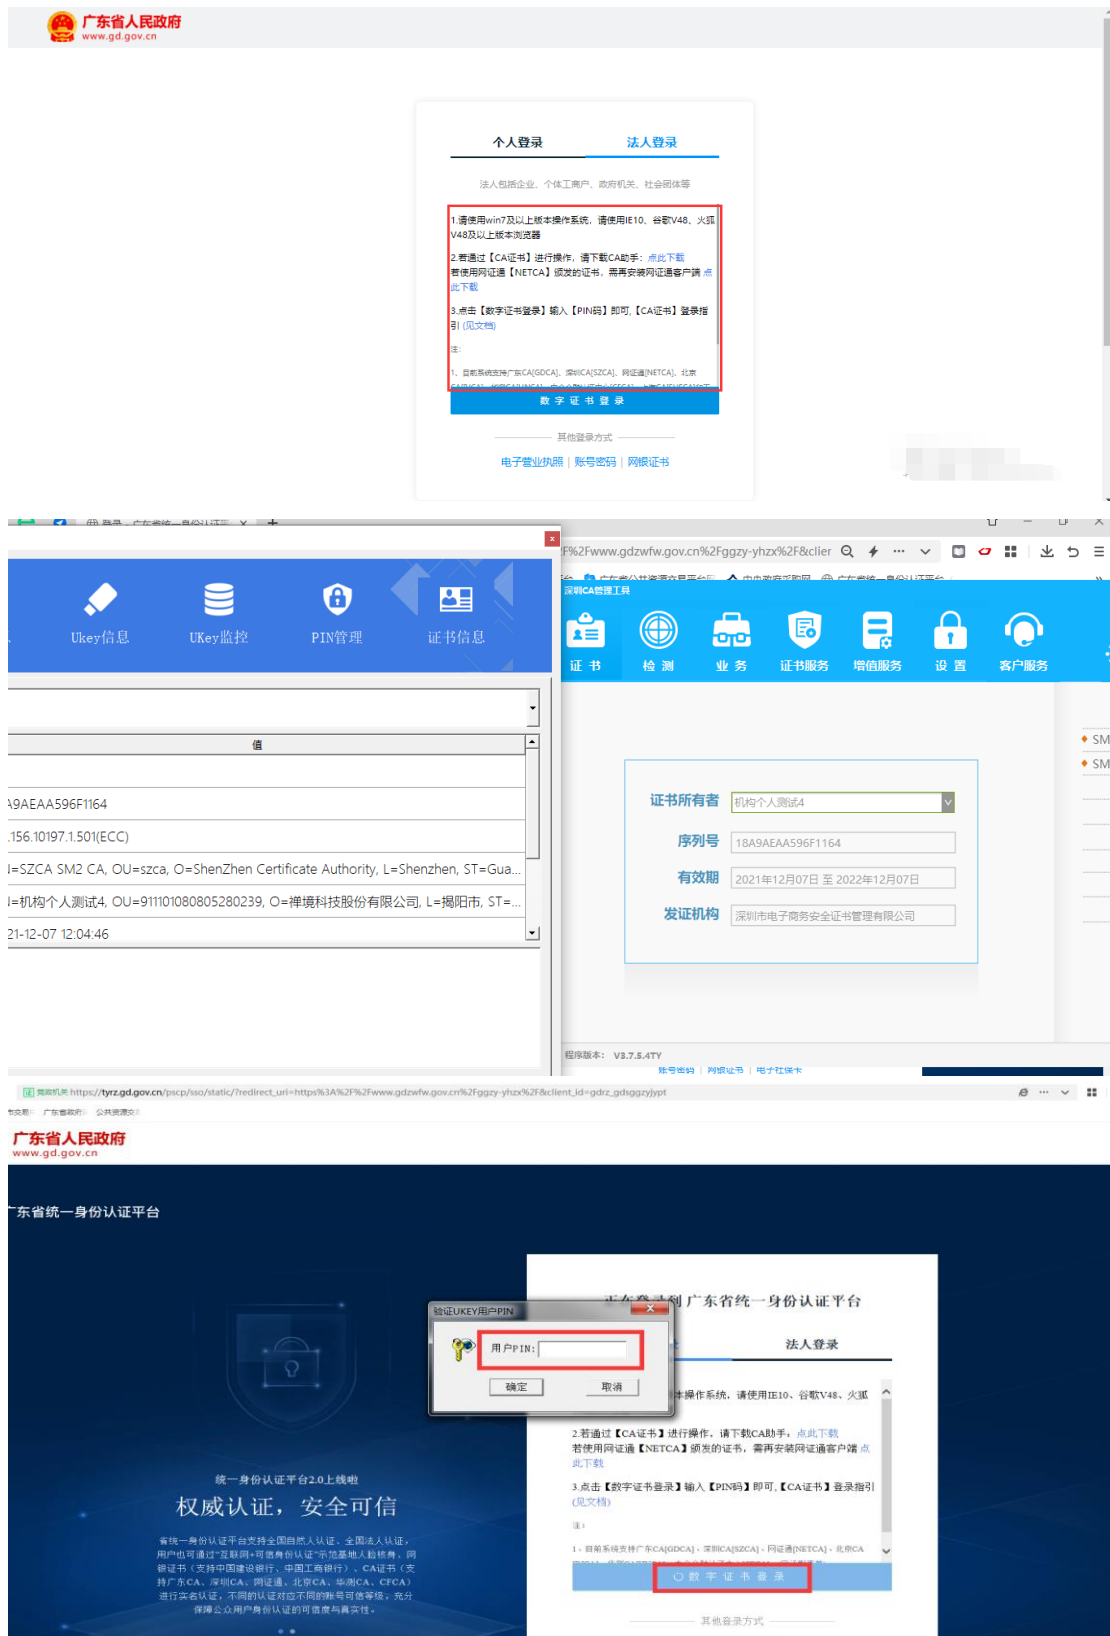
广东省人民政府
www.gd.gov.cn

个人登录 法人登录

法人包括企业、个体工商户、政府机关、社会团体等

1.请使用win7及以上版本操作系统，请使用IE10、谷歌V48、火狐V48及以上版本浏览器

2.若通过【CA证书】进行操作，请下载CA助手：点此下载
若使用网证通【NETCA】颁发的证书，需再安装网证通客户端 点此下载

3.点击【数字证书登录】输入【PIN码】即可，【CA证书】登录指引（见文档）

注：

1、目前系统支持广东CA[GDCA]、深圳CA[SZCA]、网证通[NETCA]、北京

数字证书登录

其他登录方式

电子营业执照 | 账号密码 | 网银证书

UKey信息 UKey监控 PIN管理 证书信息

值

A9AEAA596F1164
.156.10197.1.501(ECC)
=SZCA SM2 CA, OU=szca, O=ShenZhen Certificate Authority, L=Shenzhen, ST=Gua...
=机构个人测试4, OU=911010808805280239, O=禅境科技股份有限公司, L=揭阳市, ST=...
21-12-07 12:04:46

F%2Fwww.gdzwfw.gov.cn%2Fggzy-yhzx%2F&clier

深圳CA管理工具

证书 检测 业务 证书服务 增值服务 设置 客户服务

SM
SM

证书所有者 机构个人测试4
序列号 18A9AEAA596F1164
有效期 2021年12月07日 至 2022年12月07日
发证机构 深圳市电子商务安全证书管理有限公司

程序版本：V3.7.5.4TY

https://tyrz.gd.gov.cn/pscp/sso/static/?redirect_uri=https%3A%2F%2Fwww.gdzwfw.gov.cn%2Fggzy-yhzx%2F&client_id=gdrz_gdsggzyjypt

广东省人民政府
www.gd.gov.cn

东省统一身份认证平台

统一身份认证平台2.0上线啦
权威认证，安全可信

验证UKEY用户PIN
用户PIN:
确定 取消

广东省统一身份认证平台

法人登录

本操作系统，请使用IE10、谷歌V48、火狐V48

2.若通过【CA证书】进行操作，请下载CA助手，点此下载
若使用网证通【NETCA】颁发的证书，需再安装网证通客户端 点此下载

3.点击【数字证书登录】输入【PIN码】即可，【CA证书】登录指引（见文档）

注：

1、目前系统支持广东CA[GDCA]、深圳CA[SZCA]、网证通[NETCA]、北京CA

数字证书登录

其他登录方式